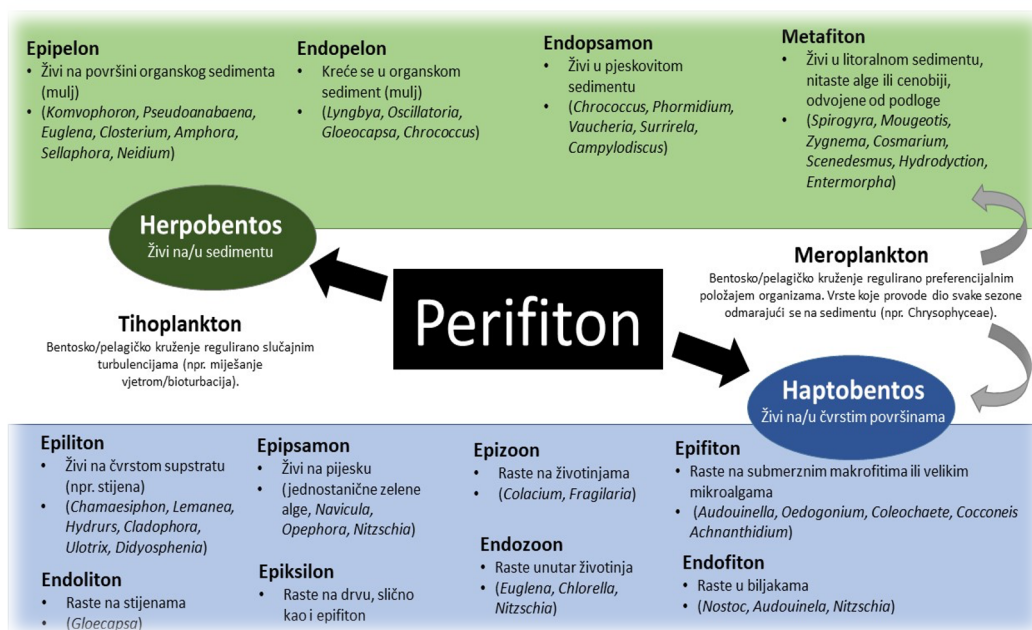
Epipelon
- Živi na površini organskog sedimenta (mulj)
- (Komvophoron, Pseudoanabaena, Euglena, Closterium, Amphora, Sellaphora, Neidium)

Endopelon
- Kreće se u organskom sediment (mulj)
- (Lyngbya, Oscillatoria, Gloeocapsa, Chrococcus)

Endopsamon
- Živi u pjeskovitom sedimentu
- (Chrococcus, Phormidium, Vaucheria, Surrirela, Campylodiscus)

Metafiton
- Živi u litoralnom sedimentu, nitaste alge ili cenobiji, odvojene od podloge
- (Spirogyra, Mougeotis, Zygnema, Cosmarium, Scenedesmus, Hydrodyction, Entermorpha)

Herpobentos
Živi na/u sedimentu

Meroplankton
Bentosko/pelagičko kruženje regulirano preferencijalnim položajem organizama. Vrste koje provode dio svake sezone odmarajući se na sedimentu (npr. Chrysophyceae).

Perifiton

Tihoplankton
Bentosko/pelagičko kruženje regulirano slučajnim turbulencijama (npr. miješanje vjetrom/bioturbacija).

Haptobentos
Živi na/u čvrstim površinama

Epiliton
- Živi na čvrstom supstratu (npr. stijena)
- (Chamaesiphon, Lemanea, Hydrurs, Cladophora, Ulotrix, Didyosphenia)

Endoliton
- Raste na stijenama
- (Gloecapsa)

Epipsamon
- Živi na pijesku
- (jednostanične zelene alge, Navicula, Opephora, Nitzschia)

Epiksilon
- Raste na drvu, slično kao i epifiton

Epizoon
- Raste na životinjama
- (Colacium, Fragilaria)

Endozoon
- Raste unutar životinja
- (Euglena, Chlorella, Nitzschia)

Epifiton
- Raste na submerznim makrofitima ili velikim mikroalgama
- (Audouinella, Oedogonium, Coleochaete, Cocconeis Achnanthidium)

Endofiton
- Raste u biljakama
- (Nostoc, Audouinela, Nitzschia)